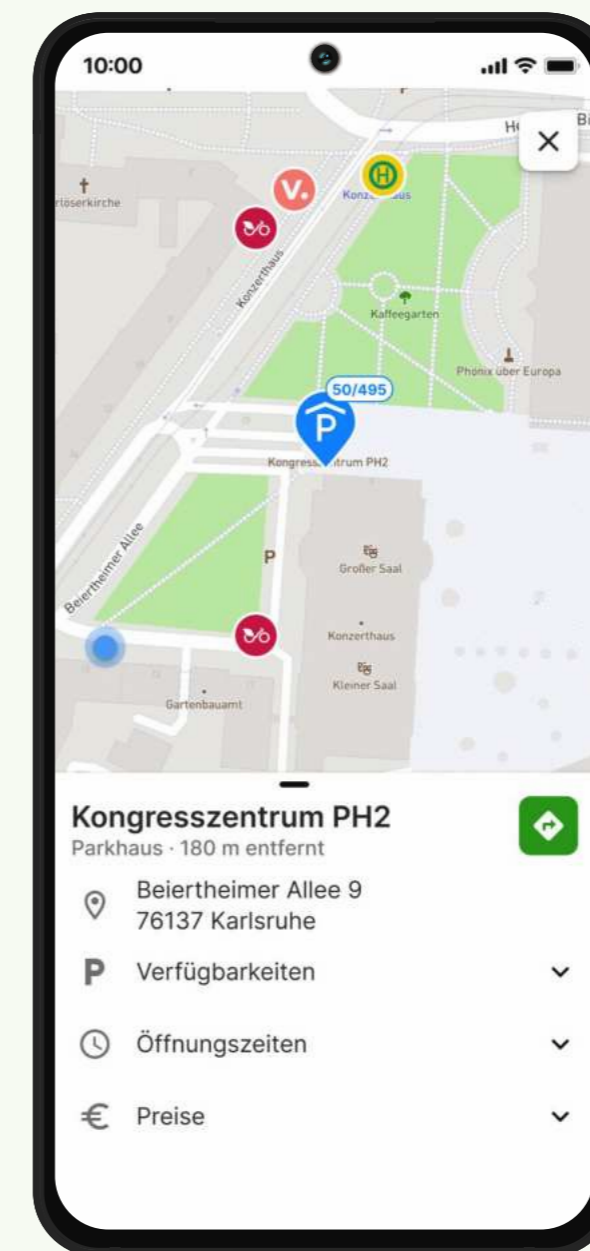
10:00

rlöserkirche

Konzerthaus

Konz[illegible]aus

Kaffeegarten

Phönix über Europa

50/495

Kongress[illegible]trum PH2

Beiertheimer Allee

P

Großer Saal

Konzerthaus

Kleiner Saal

Gartenbauamt

He

Bi

Kongresszentrum PH2
Parkhaus · 180 m entfernt

Beiertheimer Allee 9
76137 Karlsruhe

P Verfügbarkeiten

Öffnungszeiten

€ Preise